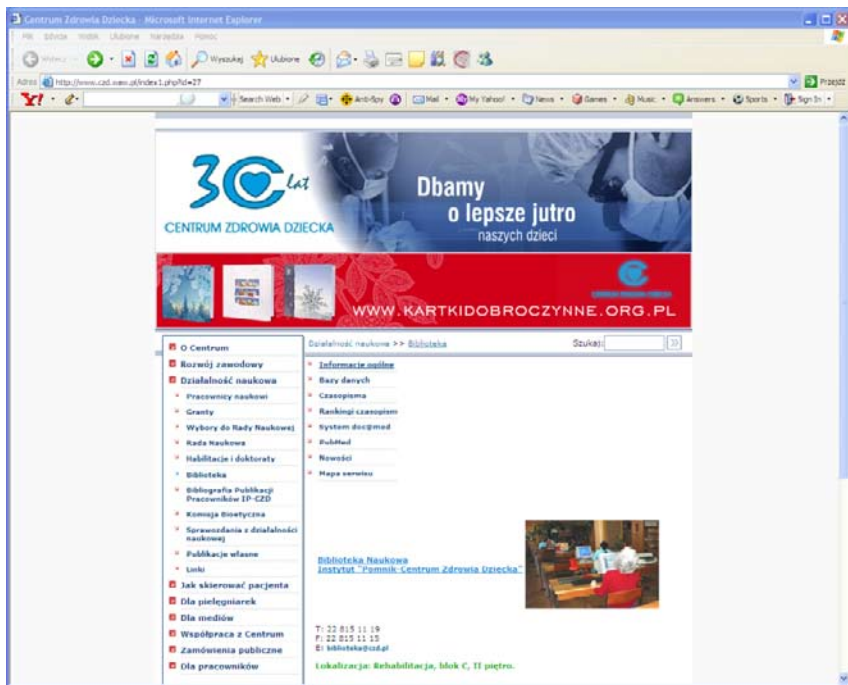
Centrum Zdrowia Dziecka - Microsoft Internet Explorer

Plik Edycja Widok Ulubione Narzędzia Pomoc

Wstecz Wyszukaj Ulubione

Adres http://www.czd.waw.pl/index1.php?id=27 Przejdź

Y! Search Web Anti-Spy Mail My Yahoo! News Games Music Answers Sports Sign In

30 lat
CENTRUM ZDROWIA DZIECKA

Dbamy o lepsze jutro naszych dzieci

WWW.KARTKIDOBROCZYNNE.ORG.PL

O Centrum
Rozwój zawodowy
Działalność naukowa
Pracownicy naukowi
Granty
Wybory do Rady Naukowej
Rada Naukowa
Habilitacje i doktoraty
Biblioteka
Bibliografia Publikacji Pracowników IP-CZD
Komisja Bioetyczna
Sprawozdania z działalności naukowej
Publikacje własne
Linki
Jak skierować pacjenta
Dla pielęgniarek
Dla mediów
Współpraca z Centrum
Zamówienia publiczne
Dla pracowników

Działalność naukowa >> Biblioteka

Szukaj:

Informacje ogólne
Bazy danych
Czasopisma
Rankingi czasopism
System doc@med
PubMed
Nowości
Mapa serwisu

Biblioteka Naukowa
Instytut "Pomnik-Centrum Zdrowia Dziecka"

T: 22 815 11 19
F: 22 815 11 15
E: biblioteka@czd.pl

Lokalizacja: Rehabilitacja, blok C, II piętro.